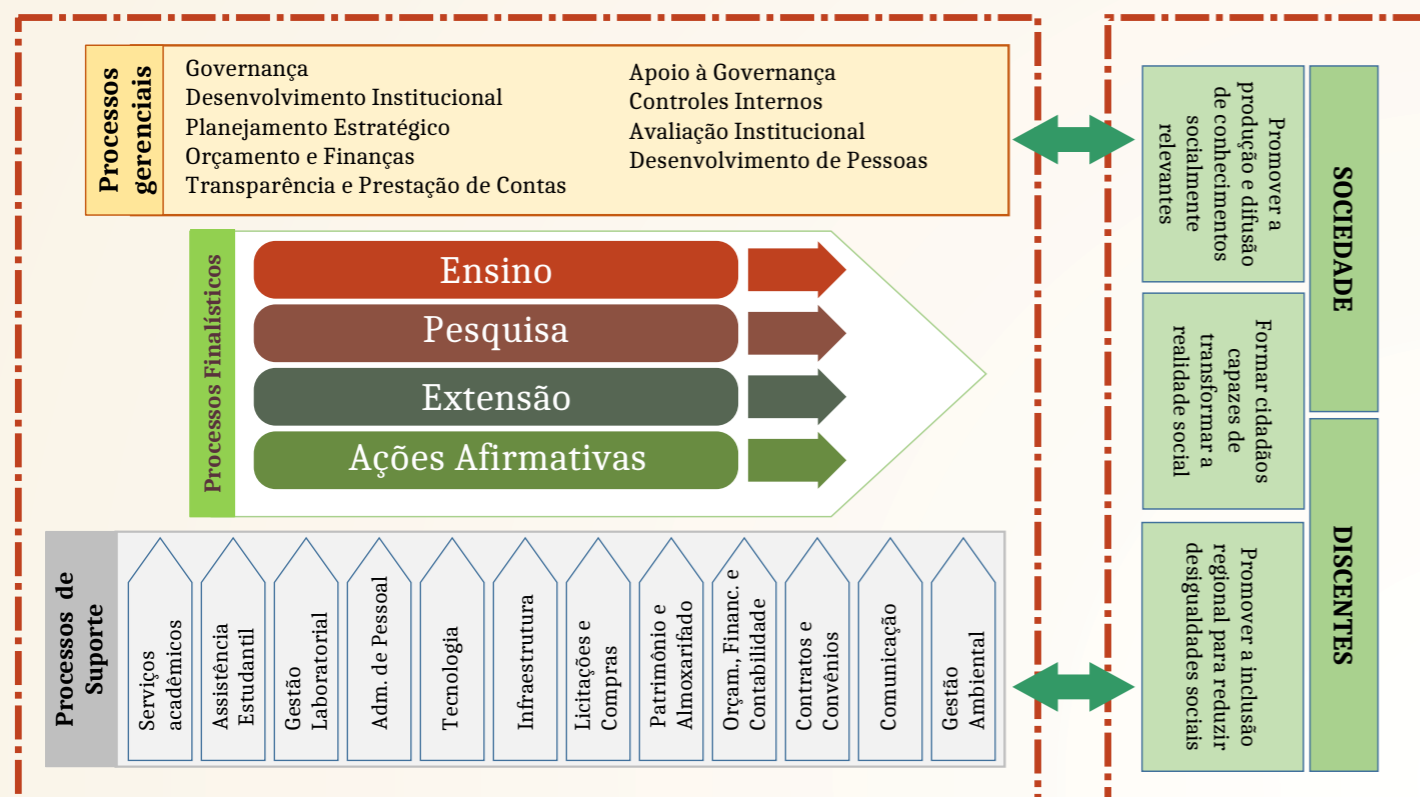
Processos gerenciais

Governança
Desenvolvimento Institucional
Planejamento Estratégico
Orçamento e Finanças
Transparência e Prestação de Contas

Apoio à Governança
Controles Internos
Avaliação Institucional
Desenvolvimento de Pessoas

Processos Finalísticos

Ensino
Pesquisa
Extensão
Ações Afirmativas

Processos de Suporte

Serviços acadêmicos
Assistência Estudantil
Gestão Laboratorial
Adm. de Pessoal
Tecnologia
Infraestrutura
Licitações e Compras
Patrimônio e Almoxarifado
Orçam., Financ. e Contabilidade
Contratos e Convênios
Comunicação
Gestão Ambiental

Promover a produção e difusão de conhecimentos socialmente relevantes

Formar cidadãos capazes de transformar a realidade social

Promover a inclusão regional para reduzir desigualdades sociais

SOCIEDADE

DISCENTES